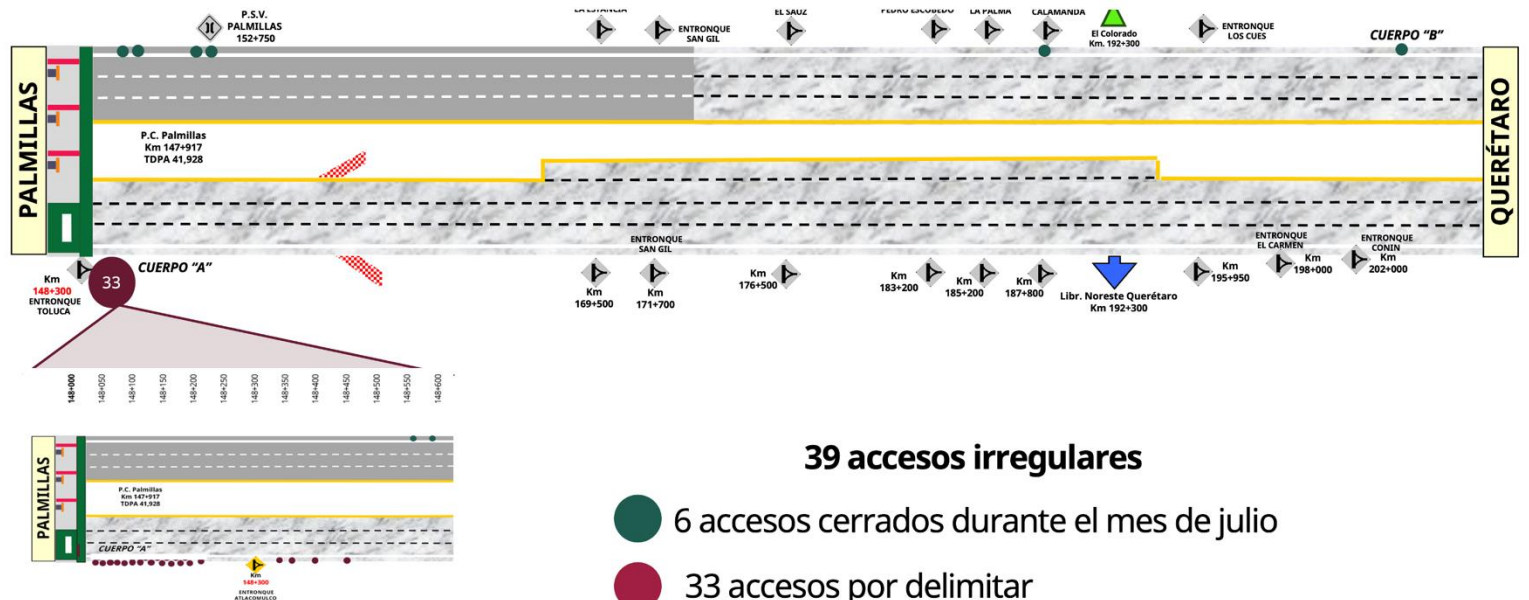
P.S.V.
PALMILLAS
152+750

LA ESTANCIA

ENTRONQUE
SAN GIL

EL SAUZ

PEDRO ESCOBEDO

LA PALMA

CALAMANDA

El Colorado
Km. 192+300

ENTRONQUE
LOS CUES

CUERPO "B"

PALMILLAS

QUERÉTARO

P.C. Palmillas
Km 147+917
TDPA 41,928

Km
148+300
ENTRONQUE
TOLUCA

33

CUERPO "A"

ENTRONQUE
SAN GIL

Km
169+500

Km
171+700

Km
176+500

Km
183+200

Km
185+200

Km
187+800

Libr. Noreste Querétaro
Km 192+300

Km
195+950

ENTRONQUE
EL CARMEN
Km
198+000

ENTRONQUE
CONIN
Km
202+000

148+000 148+050 148+100 148+150 148+200 148+250 148+300 148+350 148+400 148+450 148+500 148+550 148+600

PALMILLAS

P.C. Palmillas
Km 147+917
TDPA 41,928

CUERPO "A"

Km
148+300
ENTRONQUE
ATLACOMULCO

39 accesos irregulares

6 accesos cerrados durante el mes de julio

33 accesos por delimitar